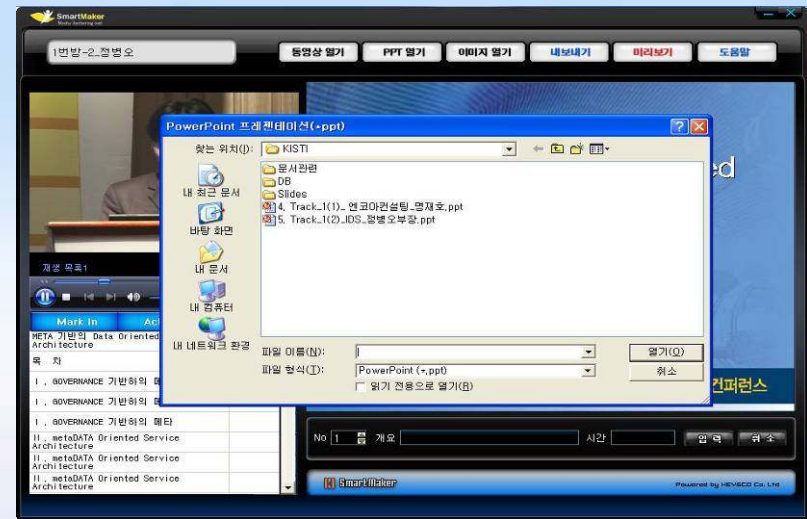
SmartMaker

1번방-2_정병오

동영상 열기 PPT 열기 이미지 열기 내보내기 미리보기 도움말

PowerPoint 프레젠테이션(*.ppt)

찾는 위치(I): KISTI

문서관련
DB
Slides
4. Track_1(1)_ 엔코아컨설팅_명재호.ppt
5. Track_1(2)_IDS_정병오부장.ppt

내 최근 문서
바탕 화면
내 문서
내 컴퓨터
내 네트워크 환경

파일 이름(N):
파일 형식(T): PowerPoint (*.ppt)
읽기 전용으로 열기(R)

열기(O)
취소

재생 목록1

Mark In Ac

META 기반의 Data Oriented Architecture
목 차
I. GOVERNANCE 기반하의 메
I. GOVERNANCE 기반하의 메
I. GOVERNANCE 기반하의 메타
II. metaDATA Oriented Service Architecture
II. metaDATA Oriented Service Architecture
II. metaDATA Oriented Service Architecture

ed

컨퍼런스

No 1 개요 시간 입력 취소

SmartMaker

Powered by HEVECO Co. Ltd